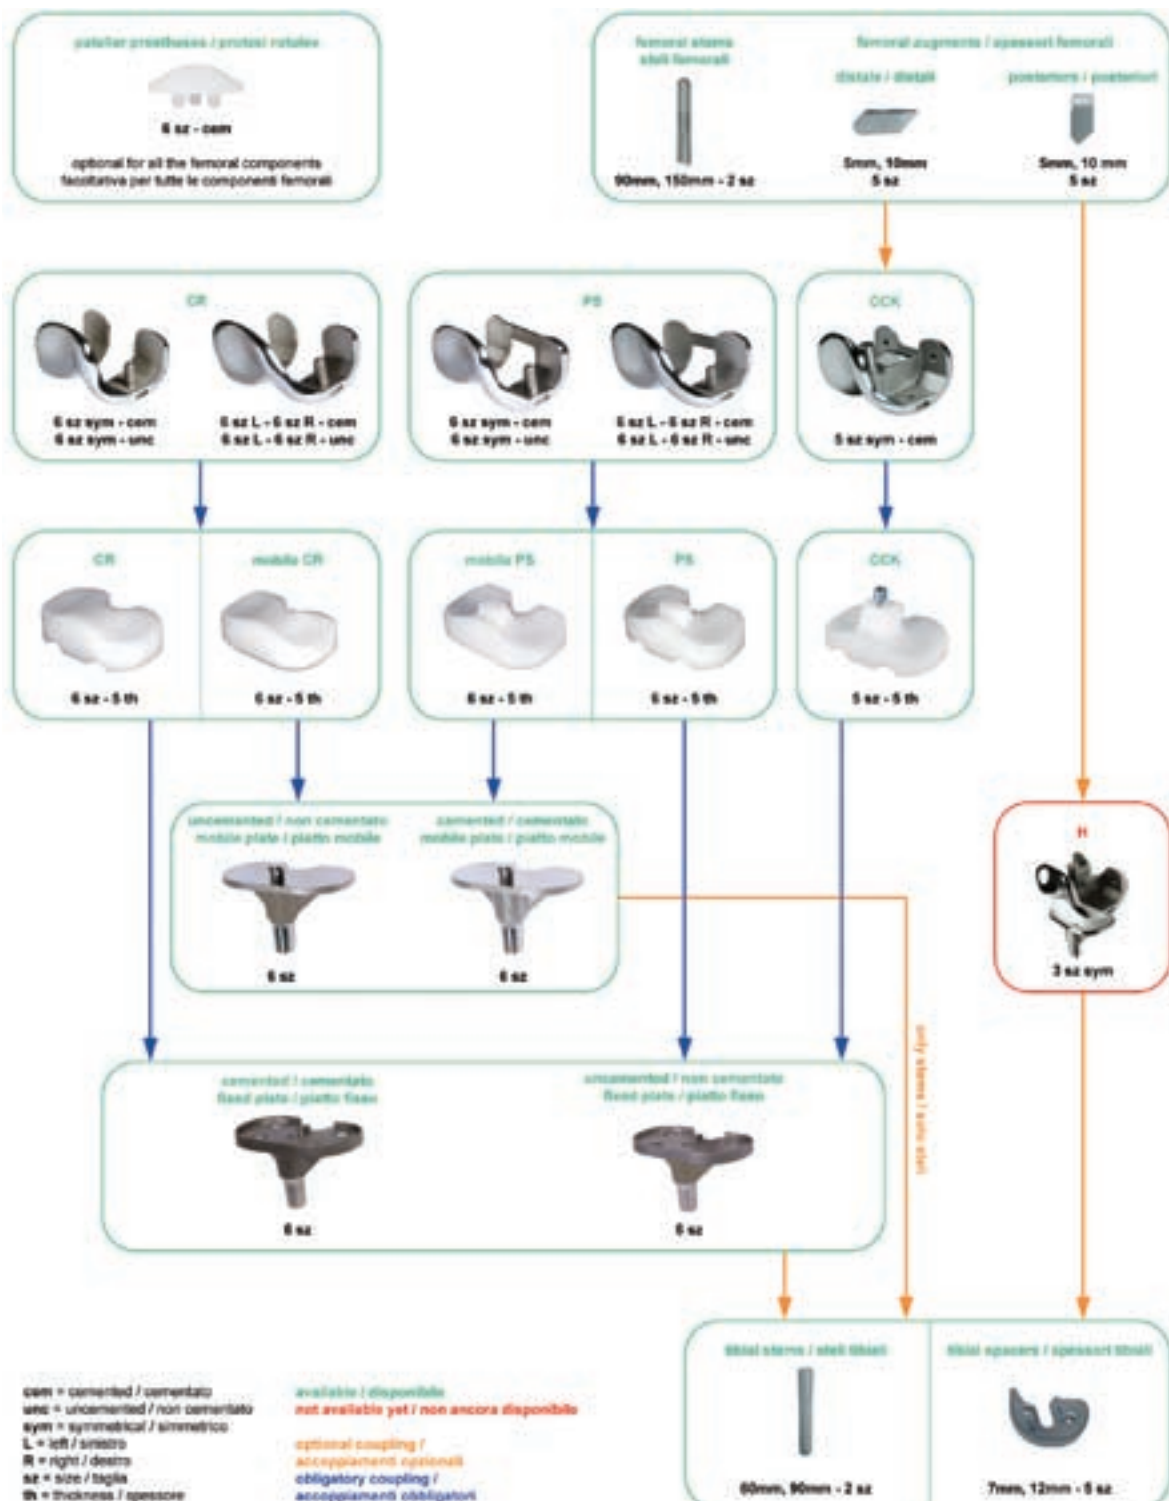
patellar prostheses / protesi rotulee

6 sz - cem

optional for all the femoral components
facoltativa per tutte le componenti femorali

femoral stems
steli femorali

90mm, 150mm - 2 sz

femoral augments / spessori femorali

distale / distali

5mm, 10mm
5 sz

posteriore / posteriori

5mm, 10 mm
5 sz

CR

6 sz sym - cem
6 sz sym - unc

6 sz L - 6 sz R - cem
6 sz L - 6 sz R - unc

PS

6 sz sym - cem
6 sz sym - unc

6 sz L - 6 sz R - cem
6 sz L - 6 sz R - unc

CCK

5 sz sym - cem

CR

6 sz - 5 th

mobile CR

6 sz - 5 th

mobile PS

6 sz - 5 th

PS

6 sz - 5 th

CCK

5 sz - 5 th

uncemented / non cementato
mobile plate / piatto mobile

6 sz

cemented / cementato
mobile plate / piatto mobile

6 sz

H

3 sz sym

only stems / solo steli

cemented / cementato
fixed plate / piatto fisso

6 sz

uncemented / non cementato
fixed plate / piatto fisso

6 sz

tibial stems / steli tibiali

60mm, 90mm - 2 sz

tibial spacers / spessori tibiali

7mm, 12mm - 5 sz

cem = cemented / cementato
unc = uncemented / non cementato
sym = symmetrical / simmetrico
L = left / sinistro
R = right / destro
sz = size / taglia
th = thickness / spessore

available / disponibile
not available yet / non ancora disponibile

optional coupling /
accoppiamenti opzionali
obligatory coupling /
accoppiamenti obbligatori